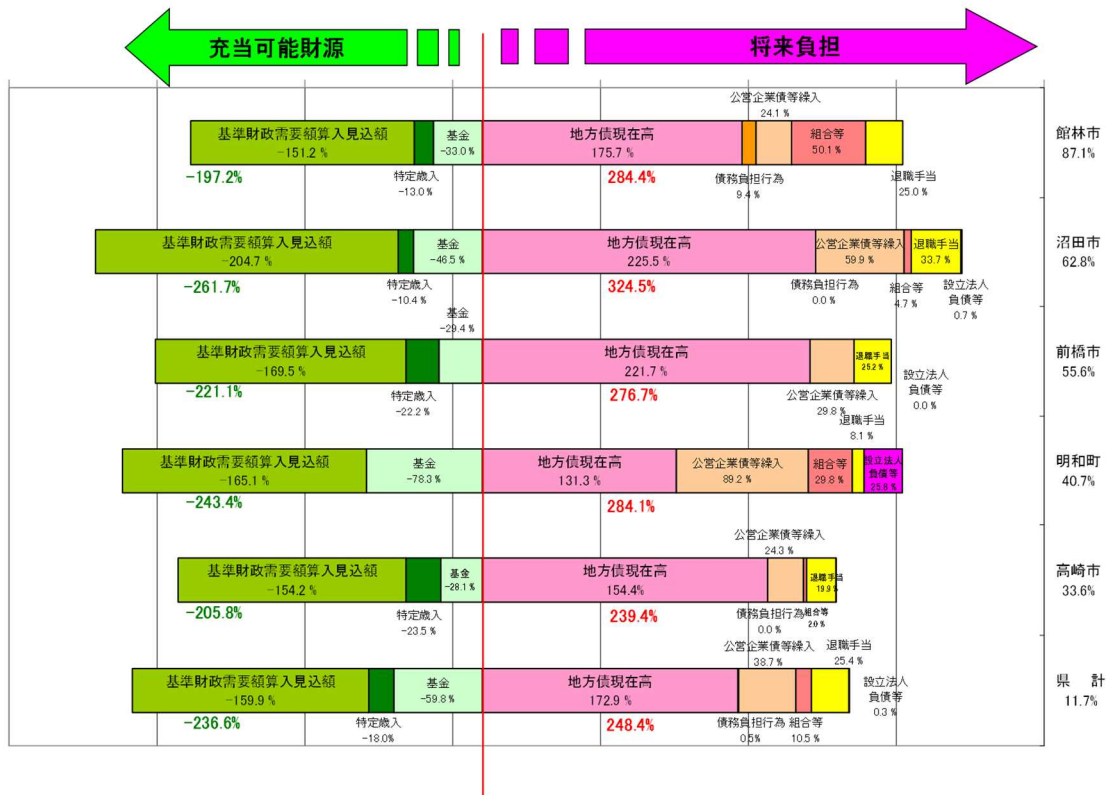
充当可能財源

将来負担

公営企業債等繰入
24.1 %

基準財政需要額算入見込額
−151.2 %

基金
−33.0 %

地方債現在高
175.7 %

組合等
50.1 %

館林市
87.1%

−197.2%

特定歳入
−13.0 %

284.4%

債務負担行為
9.4 %

退職手当
25.0 %

基準財政需要額算入見込額
−204.7 %

基金
−46.5 %

地方債現在高
225.5 %

公営企業債等繰入
59.9 %

退職手当
33.7 %

沼田市
62.8%

−261.7%

特定歳入
−10.4 %

324.5%

債務負担行為
0.0 %

組合等
4.7 %

設立法人
負債等
0.7 %

基金
−29.4 %

基準財政需要額算入見込額
−169.5 %

地方債現在高
221.7 %

退職手当
25.2 %

前橋市
55.6%

−221.1%

特定歳入
−22.2 %

276.7%

公営企業債等繰入
29.8 %

設立法人
負債等
0.0 %

退職手当
8.1 %

基準財政需要額算入見込額
−165.1 %

基金
−78.3 %

地方債現在高
131.3 %

公営企業債等繰入
89.2 %

組合等
29.8 %

設立法人
負債等
25.8 %

明和町
40.7%

−243.4%

284.1%

公営企業債等繰入
24.3 %

基準財政需要額算入見込額
−154.2 %

基金
−28.1 %

地方債現在高
154.4%

退職手当
19.9 %

高崎市
33.6%

−205.8%

特定歳入
−23.5 %

239.4%

債務負担行為
0.0 %

組合等
2.0 %

公営企業債等繰入
38.7 %

退職手当
25.4 %

基準財政需要額算入見込額
−159.9 %

基金
−59.8 %

地方債現在高
172.9 %

設立法人
負債等
0.3 %

県　計
11.7%

−236.6%

特定歳入
−18.0%

248.4%

債務負担行為
0.5%

組合等
10.5 %